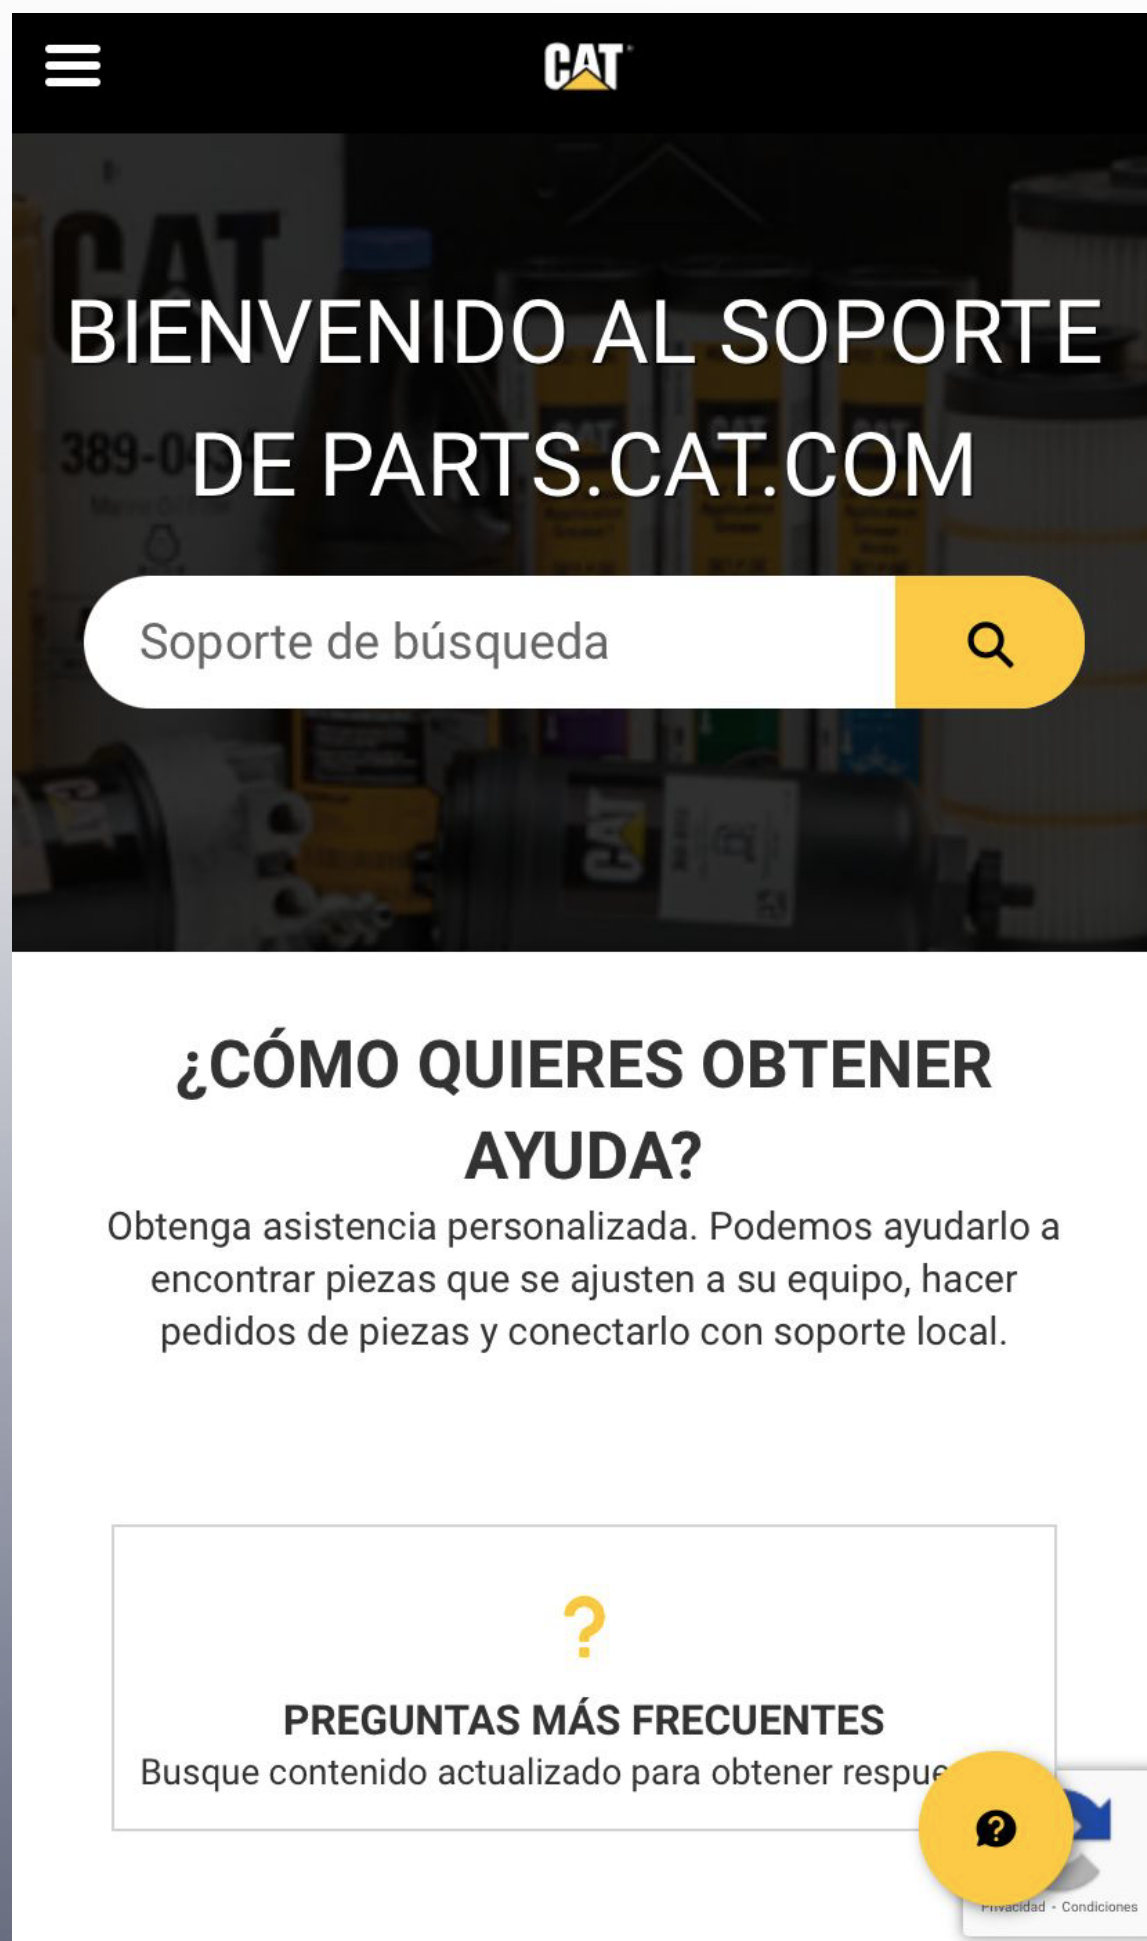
CAT

BIENVENIDO AL SOPORTE DE PARTS.CAT.COM

Soporte de búsqueda

¿CÓMO QUIERES OBTENER AYUDA?

Obtenga asistencia personalizada. Podemos ayudarlo a encontrar piezas que se ajusten a su equipo, hacer pedidos de piezas y conectarlo con soporte local.

?

PREGUNTAS MÁS FRECUENTES

Busque contenido actualizado para obtener respue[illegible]

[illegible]vacidad - Condiciones